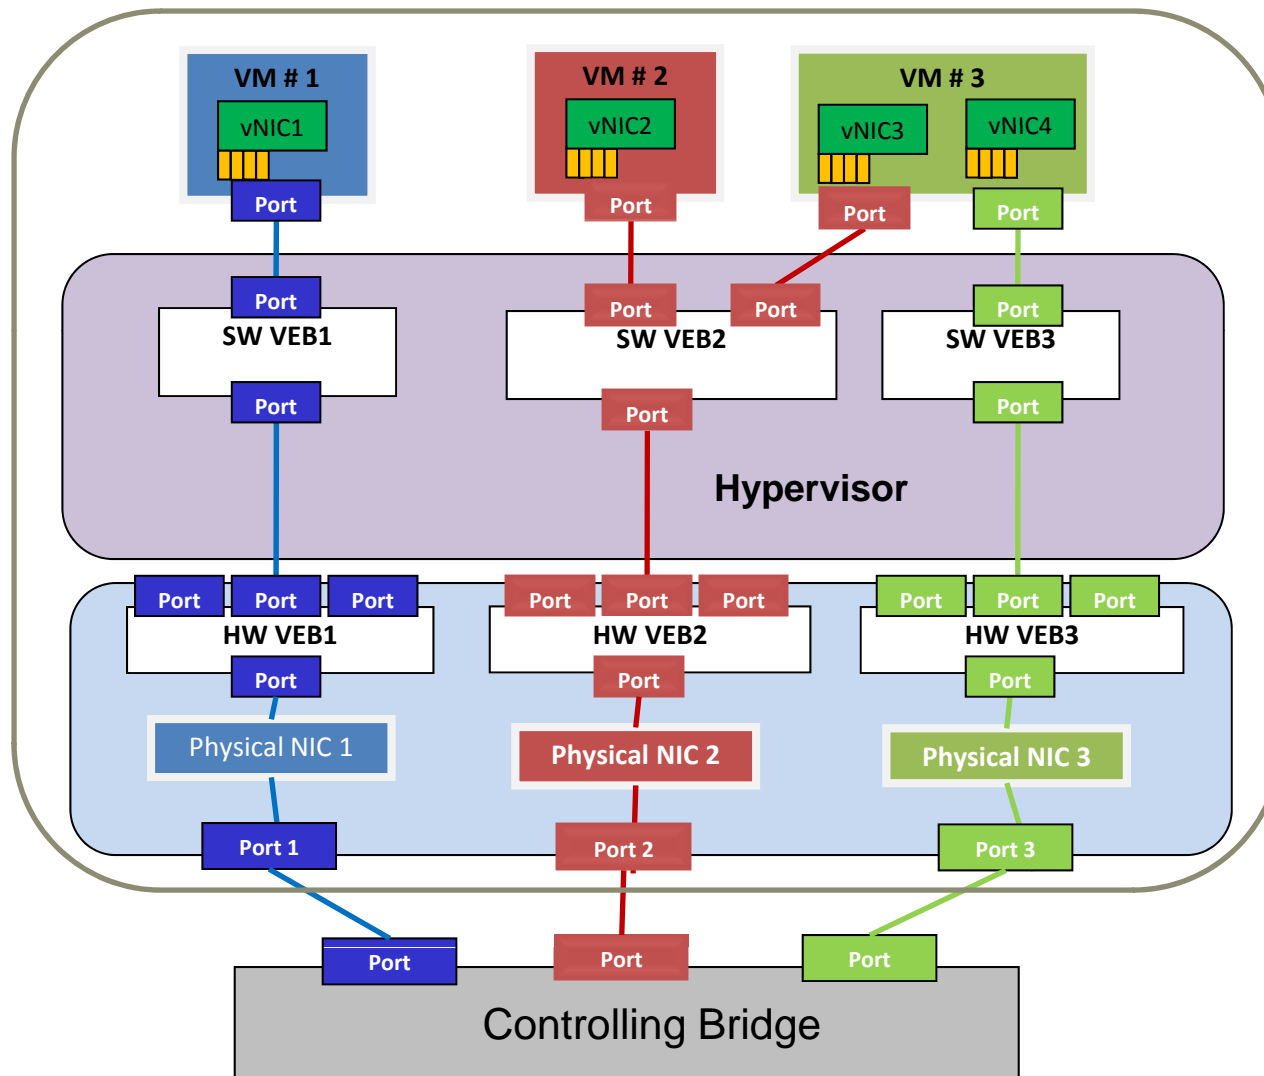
VM # 1
vNIC1
Port

VM # 2
vNIC2
Port

VM # 3
vNIC3
vNIC4
Port
Port

Port
SW VEB1
Port

Port
Port
SW VEB2
Port

Port
SW VEB3
Port

Hypervisor

Port
Port
Port
HW VEB1
Port

Port
Port
Port
HW VEB2
Port

Port
Port
Port
HW VEB3
Port

Physical NIC 1
Physical NIC 2
Physical NIC 3

Port 1
Port 2
Port 3

Port
Port
Port

Controlling Bridge